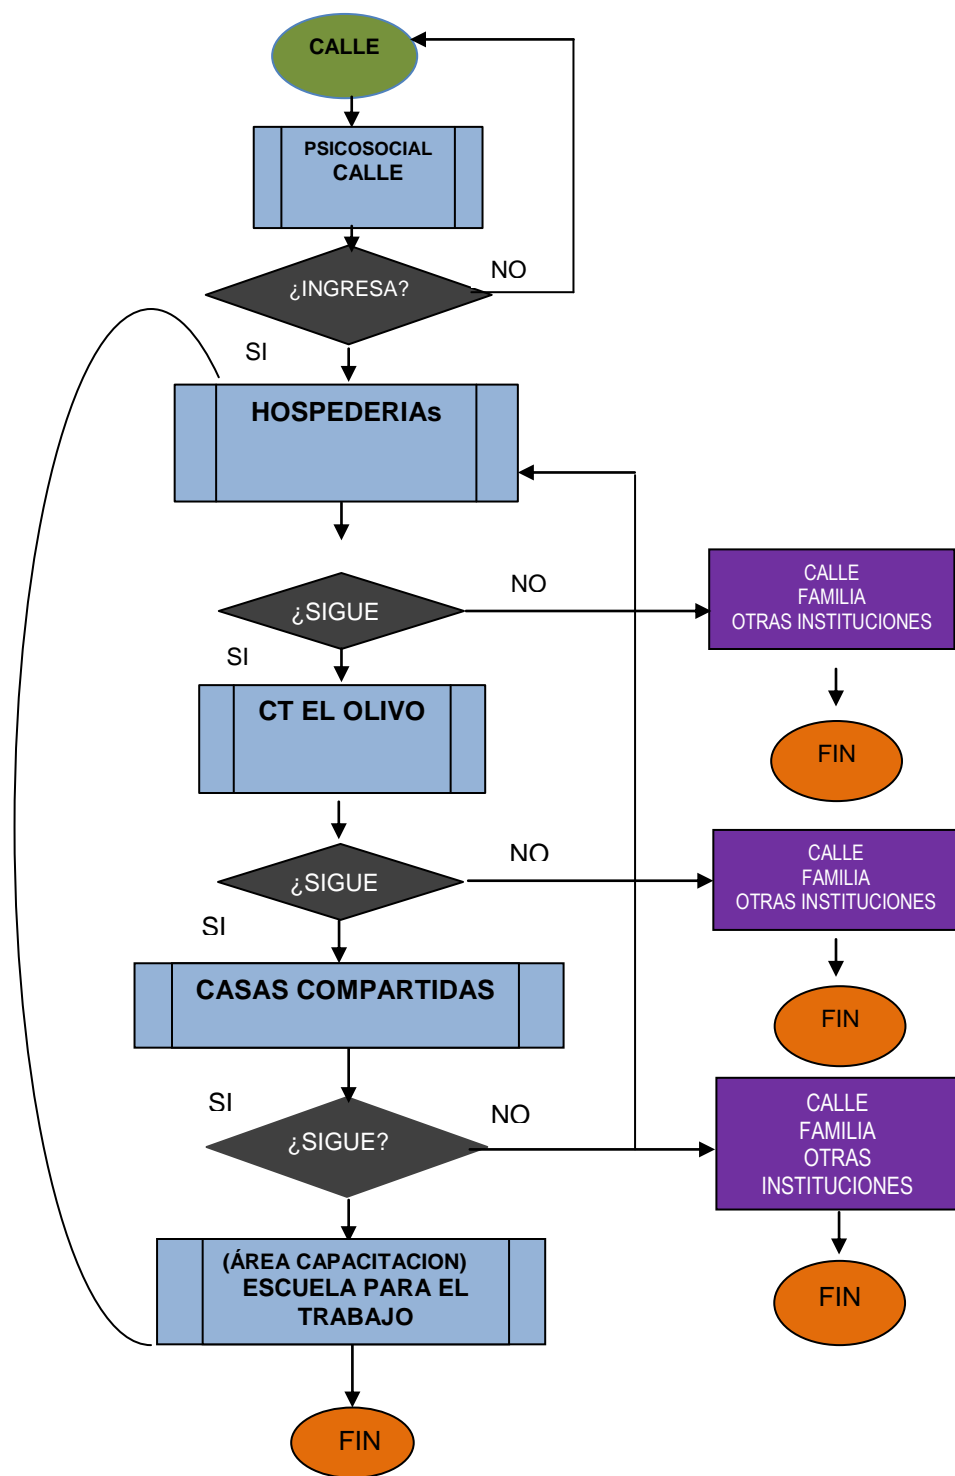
CALLE

PSICOSOCIAL CALLE

¿INGRESA?

NO

SI

HOSPEDERIAs

¿SIGUE

NO

CALLE
FAMILIA
OTRAS INSTITUCIONES

SI

CT EL OLIVO

FIN

¿SIGUE

NO

CALLE
FAMILIA
OTRAS INSTITUCIONES

SI

CASAS COMPARTIDAS

FIN

SI

¿SIGUE?

NO

CALLE
FAMILIA
OTRAS
INSTITUCIONES

(ÁREA CAPACITACION)
ESCUELA PARA EL TRABAJO

FIN

FIN